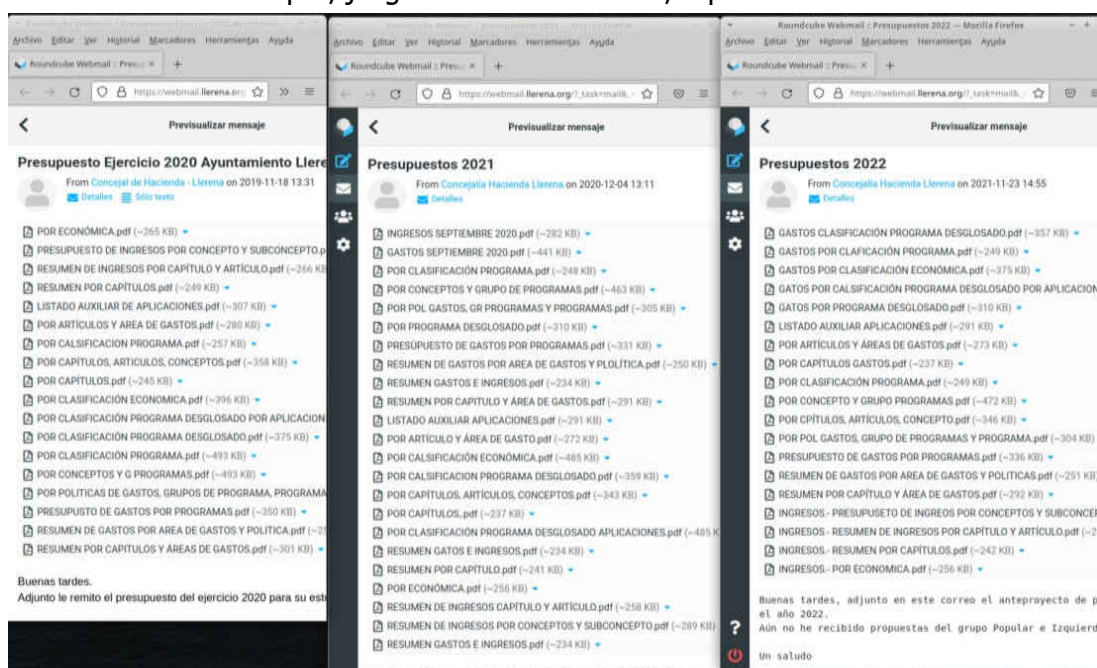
Archivo Editar Ver Historial Marcadores Herramientas Ayuda
Roundcube Webmail :: Presu ×
https://webmail.llerena.org
Previsualizar mensaje
Presupuesto Ejercicio 2020 Ayuntamiento Llere
From Concejal de Hacienda - Llerena on 2019-11-18 13:31
Detalles Sólo texto
POR ECONÓMICA.pdf (~265 KB)
PRESUPUESTO DE INGRESOS POR CONCEPTO Y SUBCONCEPTO.p
RESUMEN DE INGRESOS POR CAPÍTULO Y ARTÍCULO.pdf (~266 KB
RESUMEN POR CAPÍTULOS.pdf (~249 KB)
LISTADO AUXILIAR DE APLICACIONES.pdf (~307 KB)
POR ARTÍCULOS Y AREA DE GASTOS.pdf (~280 KB)
POR CALSIFICACION PROGRAMA.pdf (~257 KB)
POR CAPÍTULOS, ARTICULOS, CONCEPTOS.pdf (~358 KB)
POR CAPÍTULOS.pdf (~245 KB)
POR CLASIFICACIÓN ECONOMICA.pdf (~396 KB)
POR CLASIFICACIÓN PROGRAMA DESGLOSADO POR APLICACION
POR CLASIFICACIÓN PROGRAMA DESGLOSADO.pdf (~375 KB)
POR CLASIFICACIÓN PROGRAMA.pdf (~493 KB)
POR CONCEPTOS Y G PROGRAMAS.pdf (~493 KB)
POR POLITICAS DE GASTOS, GRUPOS DE PROGRAMA, PROGRAMA
PRESUPUSTO DE GASTOS POR PROGRAMAS.pdf (~350 KB)
RESUMEN DE GASTOS POR AREA DE GASTOS Y POLITICA.pdf (~2
RESUMEN POR CAPITULOS Y ÁREAS DE GASTOS.pdf (~301 KB)

Buenas tardes.
Adjunto le remito el presupuesto del ejercicio 2020 para su est

Archivo Editar Ver Historial Marcadores Herramientas Ayuda
Roundcube Webmail :: Presu ×
https://webmail.llerena.org/?_task=mail&
Previsualizar mensaje
Presupuestos 2021
From Concejalia Hacienda Llerena on 2020-12-04 13:11
Detalles
INGRESOS SEPTIEMBRE 2020.pdf (~282 KB)
GASTOS SEPTIEMBRE 2020.pdf (~441 KB)
POR CLASIFICACIÓN PROGRAMA.pdf (~248 KB)
POR CONCEPTOS Y GRUPO DE PROGRAMAS.pdf (~463 KB)
POR POL GASTOS, GR PROGRAMAS Y PROGRAMAS.pdf (~305 KB)
POR PROGRAMA DESGLOSADO.pdf (~310 KB)
PRESÚPUESTO DE GASTOS POR PROGRAMAS.pdf (~331 KB)
RESUMEN DE GASTOS POR AREA DE GASTOS Y PLOLÍTICA.pdf (~250 KB)
RESUMEN GASTOS E INGRESOS.pdf (~234 KB)
RESUMEN POR CAPITULO Y ÁREA DE GASTOS.pdf (~291 KB)
LISTADO AUXILIAR APLICACIONES.pdf (~291 KB)
POR ARTÍCULO Y ÁREA DE GASTO.pdf (~272 KB)
POR CALSIFICACIÓN ECONÓMICA.pdf (~485 KB)
POR CALSIFICACION PROGRAMA DESGLOSADO.pdf (~359 KB)
POR CAPÍTULOS, ARTÍCULOS, CONCEPTOS.pdf (~343 KB)
POR CAPÍTULOS.pdf (~237 KB)
POR CLASIFICACIÓN PROGRAMA DESGLOSADO APLICACIONES.pdf (~485 K
RESUMEN GATOS E INGRESOS.pdf (~234 KB)
RESUMEN POR CAPITULO.pdf (~241 KB)
POR ECONÓMICA.pdf (~256 KB)
RESUMEN DE INGRESOS CAPÍTULO Y ARTÍCULO.pdf (~258 KB)
RESUMEN DE INGRESOS POR CONCEPTOS Y SUBCONCEPTO.pdf (~289 KB)
RESUMEN GASTOS E INGRESOS.pdf (~234 KB)

Roundcube Webmail :: Presupuestos 2022 — Mozilla Firefox
Archivo Editar Ver Historial Marcadores Herramientas Ayuda
Roundcube Webmail :: Presu ×
https://webmail.llerena.org/?_task=mail&
Previsualizar mensaje
Presupuestos 2022
From Concejalia Hacienda Llerena on 2021-11-23 14:55
Detalles
GASTOS CLASIFICACIÓN PROGRAMA DESGLOSADO.pdf (~357 KB)
GASTOS POR CLAFICACIÓN PROGRAMA.pdf (~249 KB)
GASTOS POR CLASIFICACIÓN ECONÓMICA.pdf (~375 KB)
GATOS POR CALSIFICACIÓN PROGRAMA DESGLOSADO POR APLICACION
GATOS POR PROGRAMA DESGLOSADO.pdf (~310 KB)
LISTADO AUXILIAR APLICACIONES.pdf (~291 KB)
POR ARTÍCULOS Y ÁREAS DE GASTOS.pdf (~273 KB)
POR CAPÍTULOS GASTOS.pdf (~237 KB)
POR CLASIFICACIÓN PROGRAMA.pdf (~249 KB)
POR CONCEPTO Y GRUPO PROGRAMAS.pdf (~472 KB)
POR CPÍTULOS, ARTÍCULOS, CONCEPTO.pdf (~346 KB)
POR POL GASTOS, GRUPO DE PROGRAMAS Y PROGRAMA.pdf (~304 KB)
PRESUPUESTO DE GASTOS POR PROGRAMAS.pdf (~336 KB)
RESUMEN DE GASTOS POR AREA DE GASTOS Y POLITICAS.pdf (~251 KB
RESUMEN POR CAPÍTULO Y ÁREA DE GASTOS.pdf (~292 KB)
INGRESOS - PRESUPUSETO DE INGREOS POR CONCEPTOS Y SUBCONCE
INGRESOS - RESUMEN DE INGRESOS POR CAPÍTULO Y ARTÍCULO.pdf (~2
INGRESOS - RESUMEN POR CAPÍTULOS.pdf (~242 KB)
INGRESOS.- POR ECONOMICA.pdf (~256 KB)

Buenas tardes, adjunto en este correo el anteproyecto de p
el año 2022.
Aún no he recibido propuestas del grupo Popular e Izquierd

Un saludo